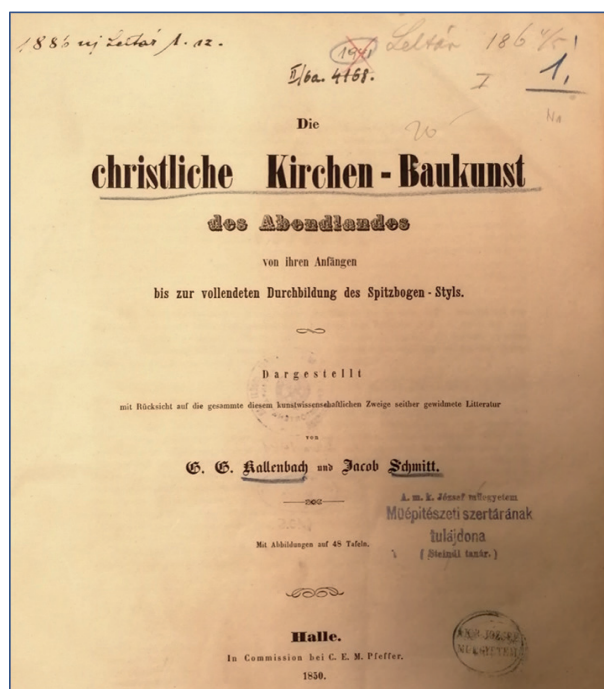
1886 uj Leltár 1. sz.

191 Leltár 186 ⁴/₅ I

II/6a. 4168.

1,

Na

20

Die

christliche Kirchen-Baukunst

des Abendlandes

von ihren Anfängen

bis zur vollendeten Durchbildung des Spitzbogen-Styls.

Dargestellt

mit Rücksicht auf die gesammte diesem kunstwissenschaftlichen Zweige seither gewidmete Litteratur

von

G. G. Kallenbach und Jacob Schmitt.

A. m. k. József műegyetem
Műépitészeti szertárának
tulájdona
(Steindl tanár.)

Mit Abbildungen auf 48 Tafeln.

Halle.

In Commission bei C. E. M. Pfeffer.

1850.

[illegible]